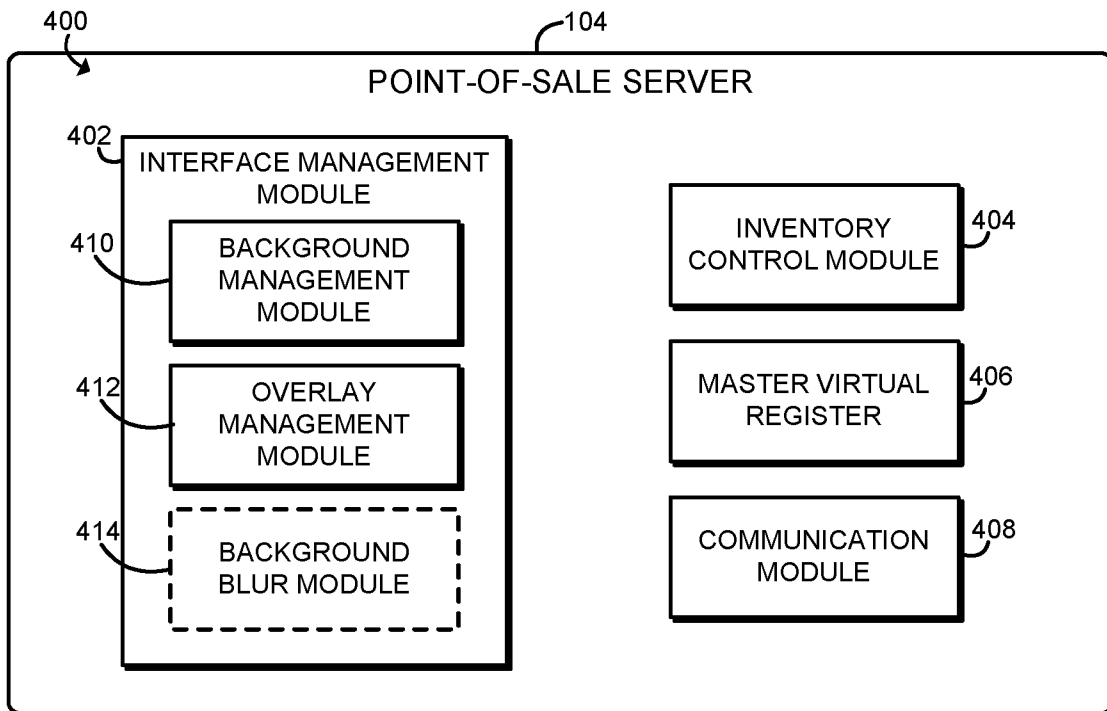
400

104

POINT-OF-SALE SERVER

402

INTERFACE MANAGEMENT MODULE

410

BACKGROUND MANAGEMENT MODULE

412

OVERLAY MANAGEMENT MODULE

414

BACKGROUND BLUR MODULE

INVENTORY CONTROL MODULE

404

MASTER VIRTUAL REGISTER

406

COMMUNICATION MODULE

408